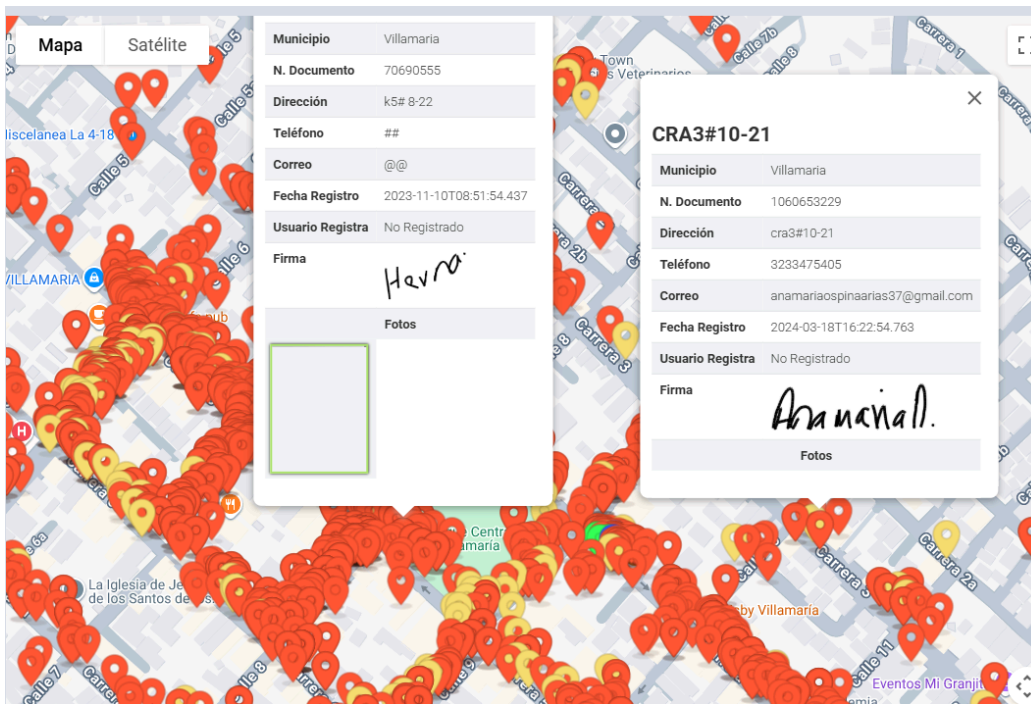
Mapa
Satélite

| Municipio | Villamaria |
|---|---|
| N. Documento | 70690555 |
| Dirección | k5# 8-22 |
| Teléfono | ## |
| Correo | @@ |
| Fecha Registro | 2023-11-10T08:51:54.437 |
| Usuario Registra | No Registrado |
| Firma | Havra |

Fotos

CRA3#10-21

| Municipio | Villamaria |
|---|---|
| N. Documento | 1060653229 |
| Dirección | cra3#10-21 |
| Teléfono | 3233475405 |
| Correo | anamariaospinaarias37@gmail.com |
| Fecha Registro | 2024-03-18T16:22:54.763 |
| Usuario Registra | No Registrado |
| Firma | Anamariall. |

Fotos

Calle 5
Calle 5
Calle 6
Calle 7b
Calle 8
Carrera 7
Carrera 2b
Carrera 3
Carrera 2a
Carrera 8
Calle 11
Calle 7
Calle 8
Calle 9
iscelanea La 4-18
VILLAMARIA
pub
Town
s Veterinarios
Centr
amaria
La Iglesia de Je
de los Santos de
by Villamaria
Eventos Mi Granji